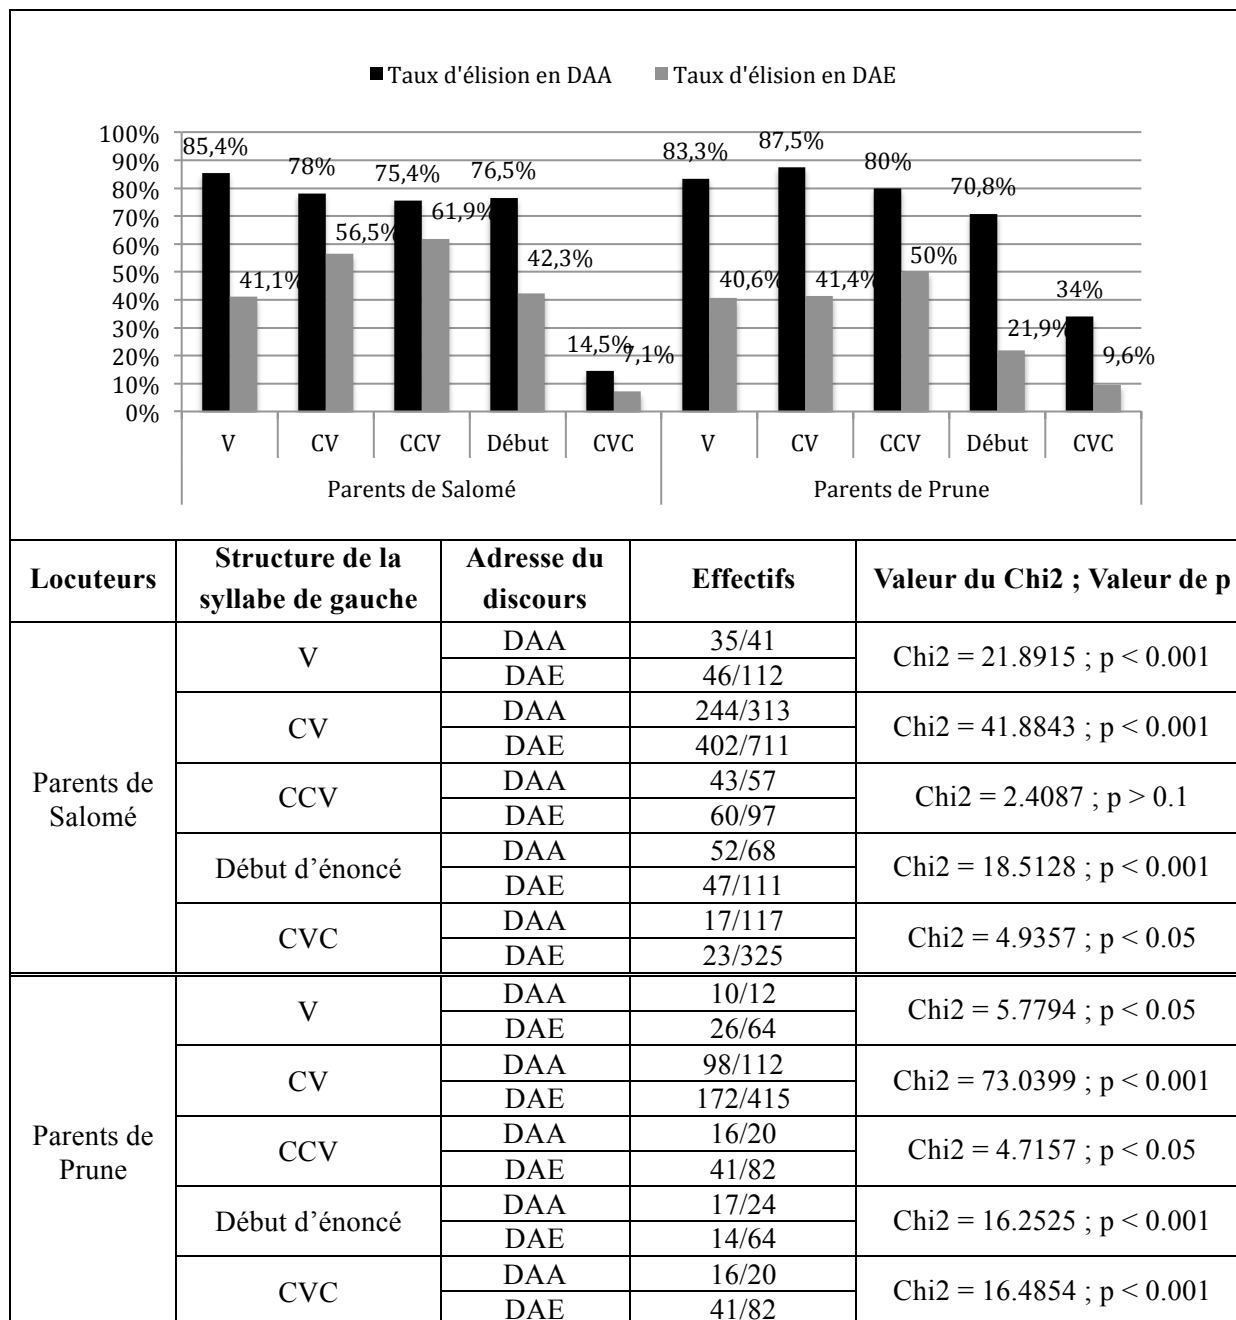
Taux d'élision en DAA   Taux d'élision en DAE

100%
90%
80%
70%
60%
50%
40%
30%
20%
10%
0%

85,4% 41,1% 78% 56,5% 75,4% 61,9% 76,5% 42,3% 14,5% 7,1% 83,3% 40,6% 87,5% 41,4% 80% 50% 70,8% 21,9% 34% 9,6%

V CV CCV Début CVC V CV CCV Début CVC

Parents de Salomé   Parents de Prune

| Locuteurs | Structure de la syllabe de gauche | Adresse du discours | Effectifs | Valeur du Chi2 ; Valeur de p |
|---|---|---|---|---|
| Parents de Salomé | V | DAA | 35/41 | Chi2 = 21.8915 ; p < 0.001 |
| | | DAE | 46/112 | |
| | CV | DAA | 244/313 | Chi2 = 41.8843 ; p < 0.001 |
| | | DAE | 402/711 | |
| | CCV | DAA | 43/57 | Chi2 = 2.4087 ; p > 0.1 |
| | | DAE | 60/97 | |
| | Début d'énoncé | DAA | 52/68 | Chi2 = 18.5128 ; p < 0.001 |
| | | DAE | 47/111 | |
| | CVC | DAA | 17/117 | Chi2 = 4.9357 ; p < 0.05 |
| | | DAE | 23/325 | |
| Parents de Prune | V | DAA | 10/12 | Chi2 = 5.7794 ; p < 0.05 |
| | | DAE | 26/64 | |
| | CV | DAA | 98/112 | Chi2 = 73.0399 ; p < 0.001 |
| | | DAE | 172/415 | |
| | CCV | DAA | 16/20 | Chi2 = 4.7157 ; p < 0.05 |
| | | DAE | 41/82 | |
| | Début d'énoncé | DAA | 17/24 | Chi2 = 16.2525 ; p < 0.001 |
| | | DAE | 14/64 | |
| | CVC | DAA | 16/20 | Chi2 = 16.4854 ; p < 0.001 |
| | | DAE | 41/82 | |